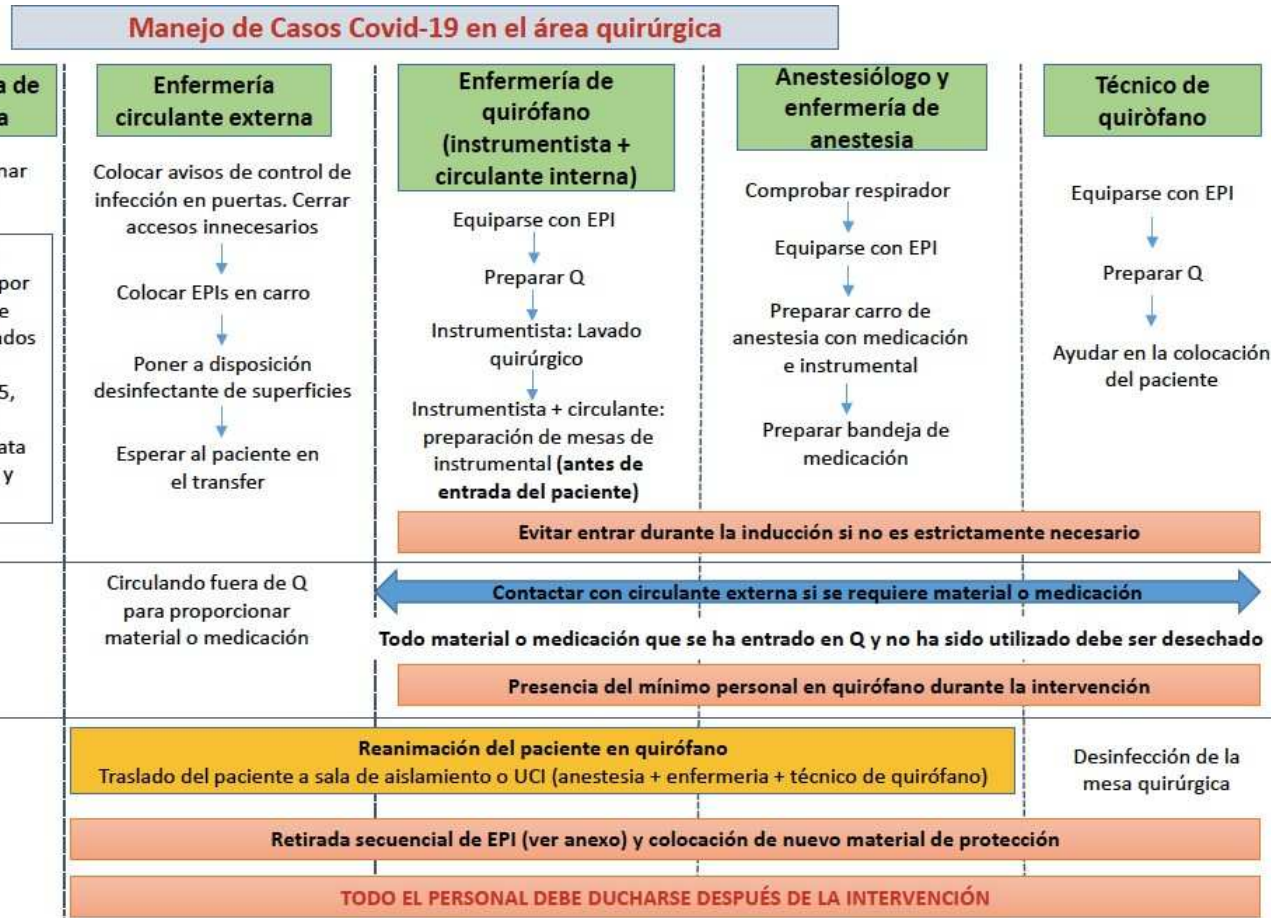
Manejo de Casos Covid-19 en el área quirúrgica

a de
a

nar

por
e
ados

5,

ata
y

Enfermería circulante externa

Colocar avisos de control de infección en puertas. Cerrar accesos innecesarios

Colocar EPIs en carro

Poner a disposición desinfectante de superficies

Esperar al paciente en el transfer

Enfermería de quirófano (instrumentista + circulante interna)

Equiparse con EPI

Preparar Q

Instrumentista: Lavado quirúrgico

Instrumentista + circulante: preparación de mesas de instrumental (antes de entrada del paciente)

Anestesiólogo y enfermería de anestesia

Comprobar respirador

Equiparse con EPI

Preparar carro de anestesia con medicación e instrumental

Preparar bandeja de medicación

Técnico de quiròfano

Equiparse con EPI

Preparar Q

Ayudar en la colocación del paciente

Evitar entrar durante la inducción si no es estrictamente necesario

Circulando fuera de Q para proporcionar material o medicación

Contactar con circulante externa si se requiere material o medicación

Todo material o medicación que se ha entrado en Q y no ha sido utilizado debe ser desechado

Presencia del mínimo personal en quirófano durante la intervención

Reanimación del paciente en quirófano
Traslado del paciente a sala de aislamiento o UCI (anestesia + enfermeria + técnico de quirófano)

Desinfección de la mesa quirúrgica

Retirada secuencial de EPI (ver anexo) y colocación de nuevo material de protección

TODO EL PERSONAL DEBE DUCHARSE DESPUÉS DE LA INTERVENCIÓN